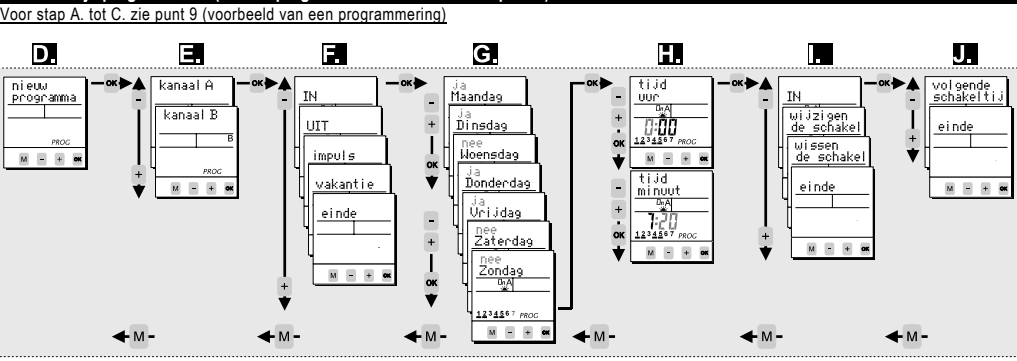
Voor stap A. tot C. zie punt 9 (voorbeeld van een programmering)

D.
nieuw programma
PROG
M - + OK

OK
-
+

E.
kanaal A
kanaal B
B
PROG
M - + OK

OK
-
+

F.
IN
UIT
impuls
vakantie
einde
M - + OK

OK
-
+

G.
ja Maandag
ja Dinsdag
nee Woensdag
ja Donderdag
ja Vrijdag
nee Zaterdag
nee Zondag
DnA
1234567 PROG
M - + OK

-
+
OK
-
+
OK

H.
tijd uur
DnA
0:00
1234567 PROG
M - + OK
tijd minuut
DnA
7:20
1234567 PROG
M - + OK

OK
-
+
OK
-
+
OK

I.
IN
wijzigen de schakel
wissen de schakel
einde
M - + OK

OK
-
+

J.
volgende schakeltij
einde
M - + OK

M - M - M - M - M - M -